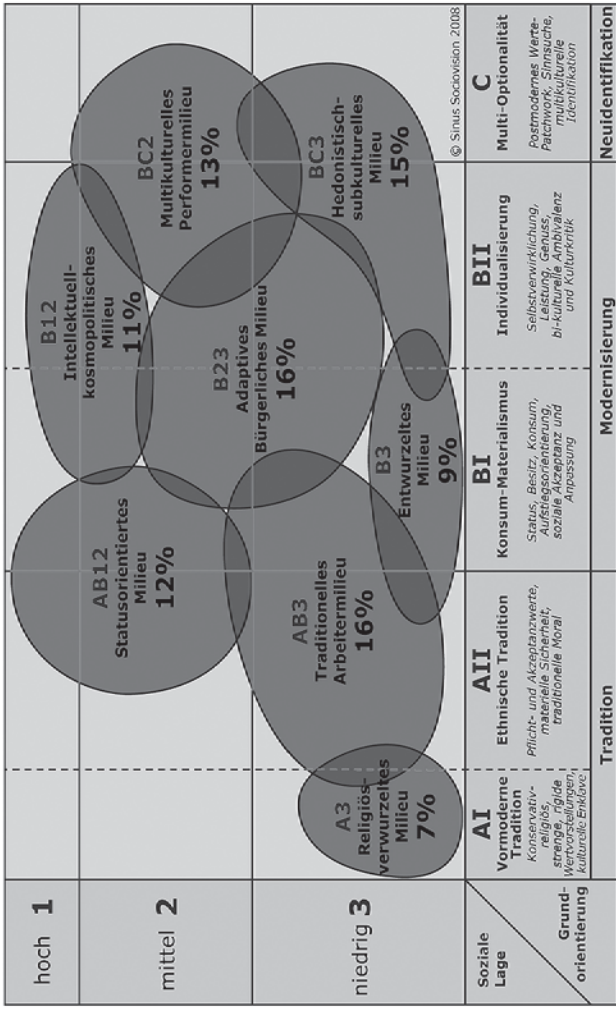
hoch 1

mittel 2

niedrig 3

Soziale Lage

Grundorientierung

A3
Religiös-verwurzeltes Milieu
7%

AB12
Statusorientiertes Milieu
12%

AB3
Traditionelles Arbeitermilieu
16%

B3
Entwurzeltes Milieu
9%

B12
Intellektuell-kosmopolitisches Milieu
11%

B23
Adaptives Bürgerliches Milieu
16%

BC2
Multikulturelles Performermilieu
13%

BC3
Hedonistisch-subkulturelles Milieu
15%

© Sinus Sociovision 2008

AI
Vormoderne Tradition
Konservativ-religiös, strenge, rigide Wertvorstellungen, kulturelle Enklave

AII
Ethnische Tradition
Pflicht- und Akzeptanzwerte, materielle Sicherheit, traditionelle Moral

BI
Konsum-Materialismus
Status, Besitz, Konsum, Aufstiegsorientierung, soziale Akzeptanz und Anpassung

BII
Individualisierung
Selbstverwirklichung, Leistung, Genuss, bi-kulturelle Ambivalenz und Kulturkritik

C
Multi-Optionalität
Postmodernes Werte-Patchwork, Sinnsuche, multikulturelle Identifikation

Tradition

Modernisierung

Neuidentifikation